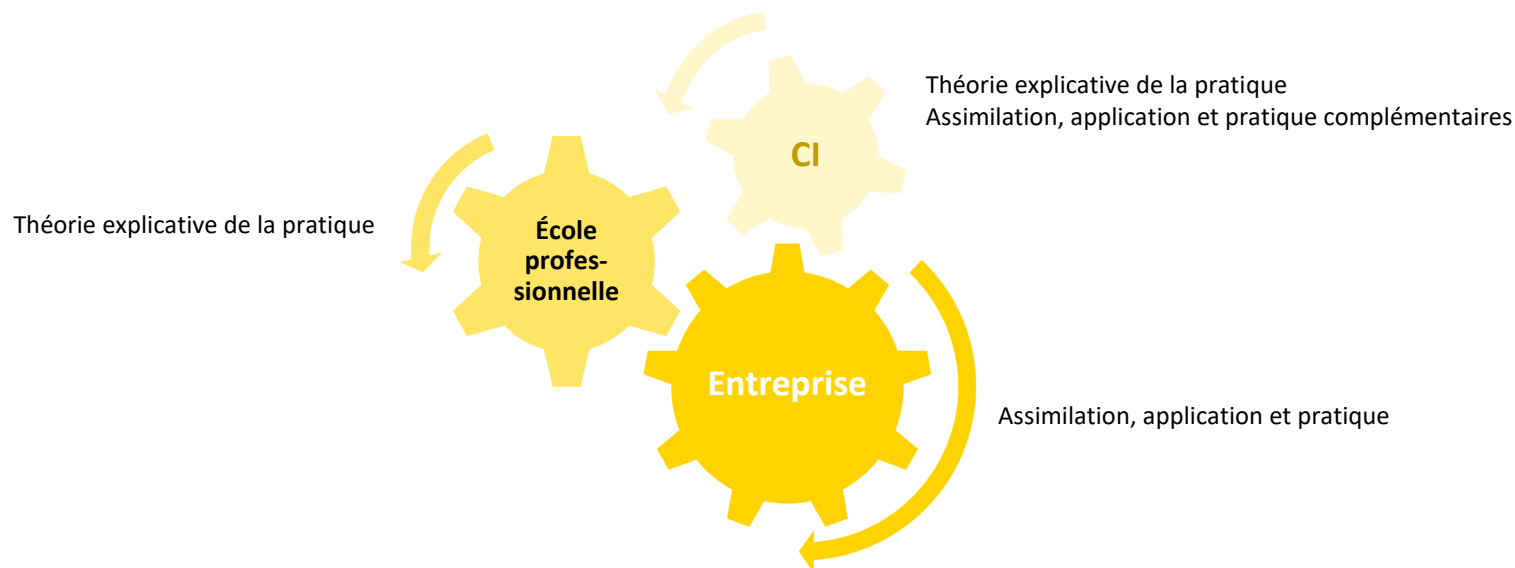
CI

Théorie explicative de la pratique
Assimilation, application et pratique complémentaires

Théorie explicative de la pratique

École professionnelle

Entreprise

Assimilation, application et pratique